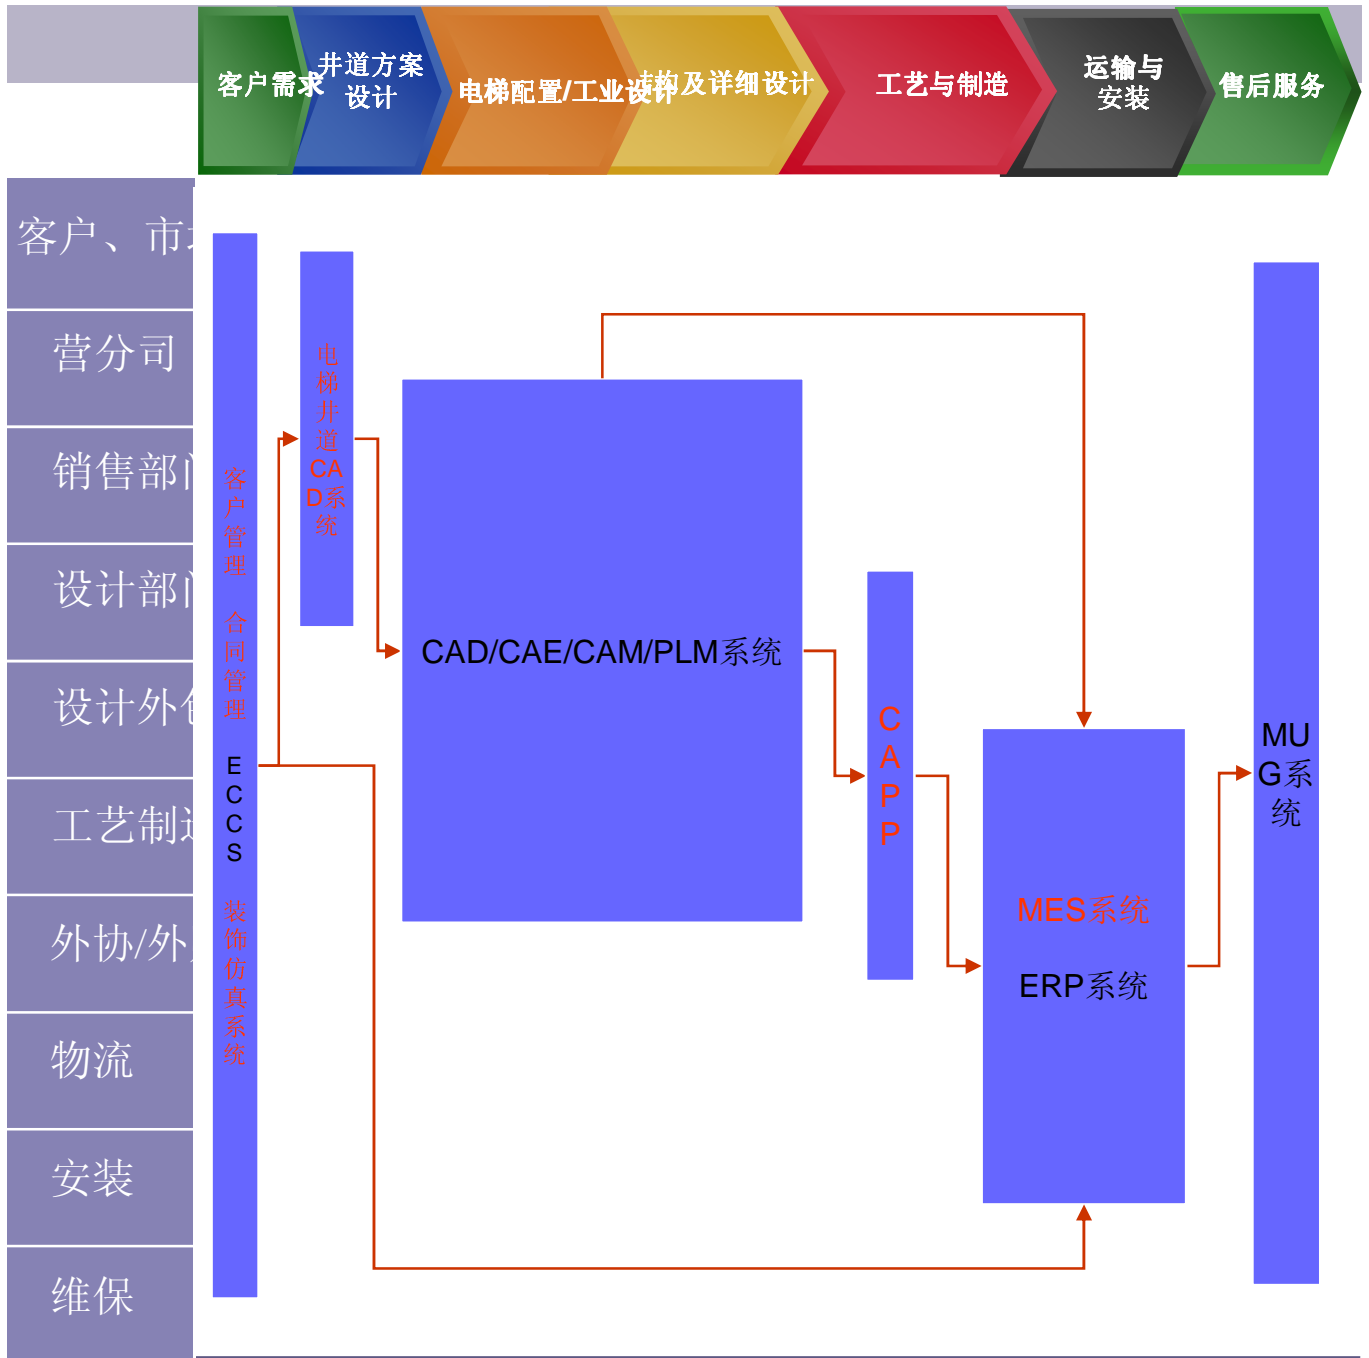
客户需求

井道方案设计

电梯配置/工业设计

结构及详细设计

工艺与制造

运输与安装

售后服务

客户、市

营分司

销售部

设计部

设计外

工艺制

外协/外

物流

安装

维保

客户管理 合同管理 ECCS 装饰仿真系统

电梯井道CAD系统

CAD/CAE/CAM/PLM系统

CAPP

MES系统

ERP系统

MUG系统